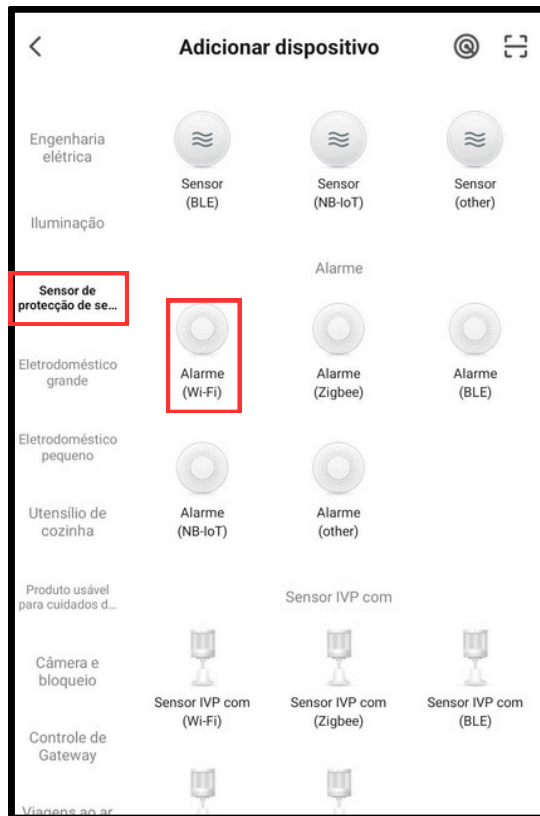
Adicionar dispositivo

Engenharia elétrica

Iluminação

Sensor de protecção de se...

Eletrodoméstico grande

Eletrodoméstico pequeno

Utensílio de cozinha

Produto usável para cuidados d...

Câmera e bloqueio

Controle de Gateway

Viagens ao ar

Sensor (BLE)

Sensor (NB-IoT)

Sensor (other)

Alarme

Alarme (Wi-Fi)

Alarme (Zigbee)

Alarme (BLE)

Alarme (NB-IoT)

Alarme (other)

Sensor IVP com

Sensor IVP com (Wi-Fi)

Sensor IVP com (Zigbee)

Sensor IVP com (BLE)